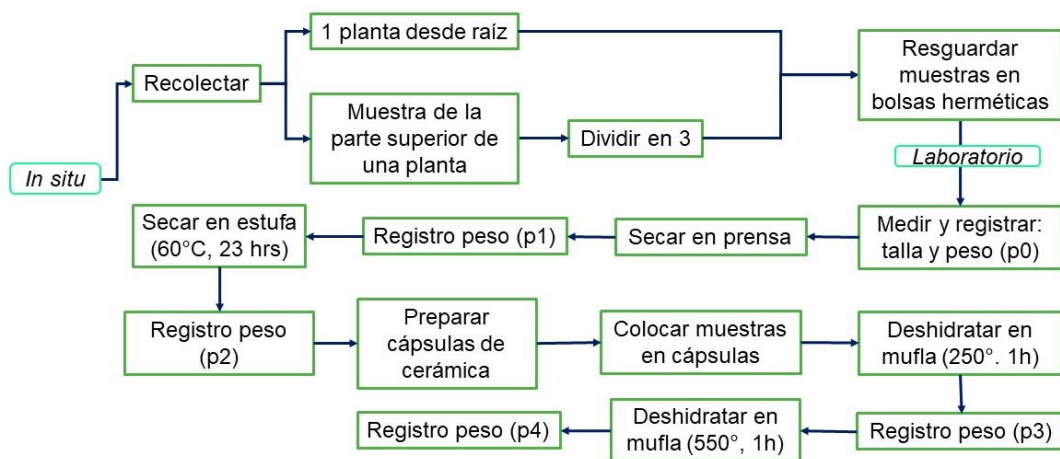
In situ

Recolectar

1 planta desde raíz

Muestra de la parte superior de una planta

Dividir en 3

Resguardar muestras en bolsas herméticas

Laboratorio

Medir y registrar: talla y peso (p0)

Secar en prensa

Registro peso (p1)

Secar en estufa (60°C, 23 hrs)

Registro peso (p2)

Preparar cápsulas de cerámica

Colocar muestras en cápsulas

Deshidratar en mufla (250°. 1h)

Registro peso (p3)

Deshidratar en mufla (550°, 1h)

Registro peso (p4)